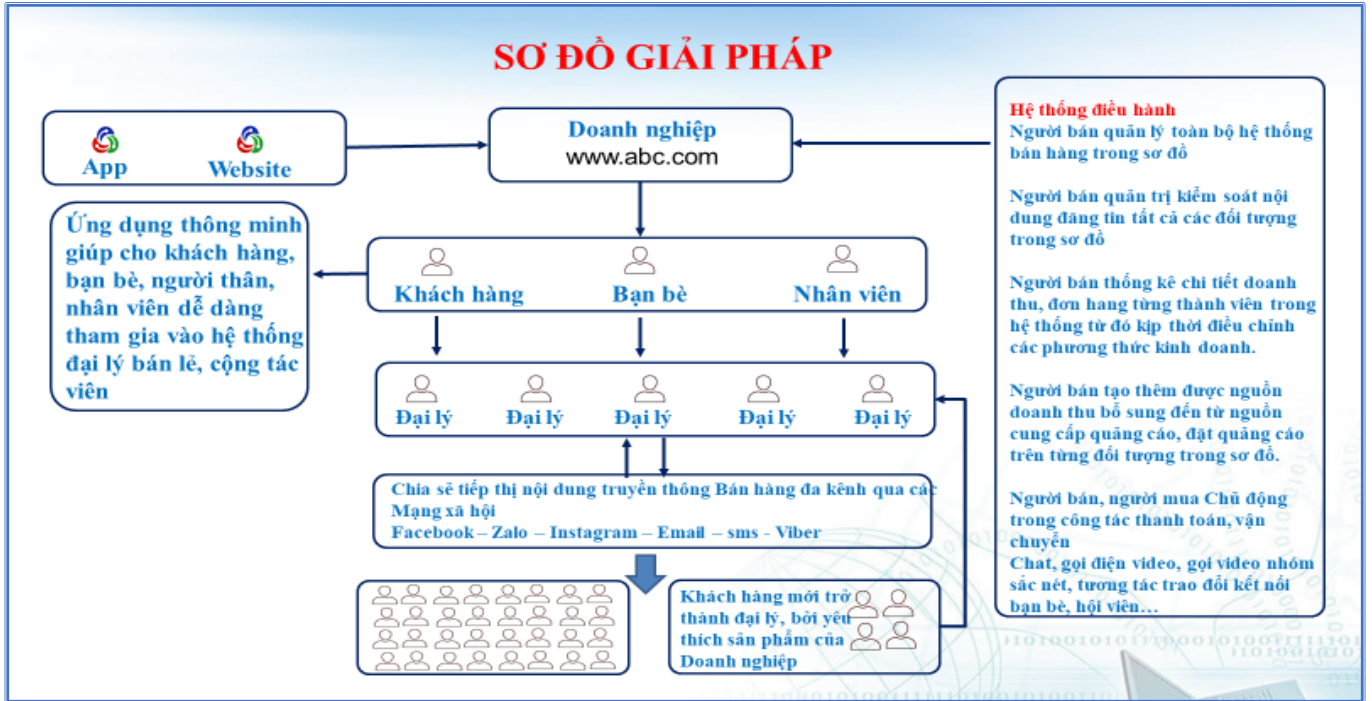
SƠ ĐỒ GIẢI PHÁP

App Website

Doanh nghiệp
www.abc.com

Hệ thống điều hành
Người bán quản lý toàn bộ hệ thống bán hàng trong sơ đồ

Người bán quản trị kiểm soát nội dung đăng tin tất cả các đối tượng trong sơ đồ

Người bán thống kê chi tiết doanh thu, đơn hang từng thành viên trong hệ thống từ đó kịp thời điều chỉnh các phương thức kinh doanh.

Người bán tạo thêm được nguồn doanh thu bổ sung đến từ nguồn cung cấp quảng cáo, đặt quảng cáo trên từng đối tượng trong sơ đồ.

Người bán, người mua Chủ động trong công tác thanh toán, vận chuyển
Chat, gọi điện video, gọi video nhóm sắc nét, tương tác trao đổi kết nối bạn bè, hội viên…

Ứng dụng thông minh giúp cho khách hàng, bạn bè, người thân, nhân viên dễ dàng tham gia vào hệ thống đại lý bán lẻ, cộng tác viên

Khách hàng Bạn bè Nhân viên

Đại lý Đại lý Đại lý Đại lý Đại lý

Chia sẽ tiếp thị nội dung truyền thông Bán hàng đa kênh qua các Mạng xã hội
Facebook – Zalo – Instagram – Email – sms - Viber

Khách hàng mới trở thành đại lý, bởi yêu thích sản phẩm của Doanh nghiệp